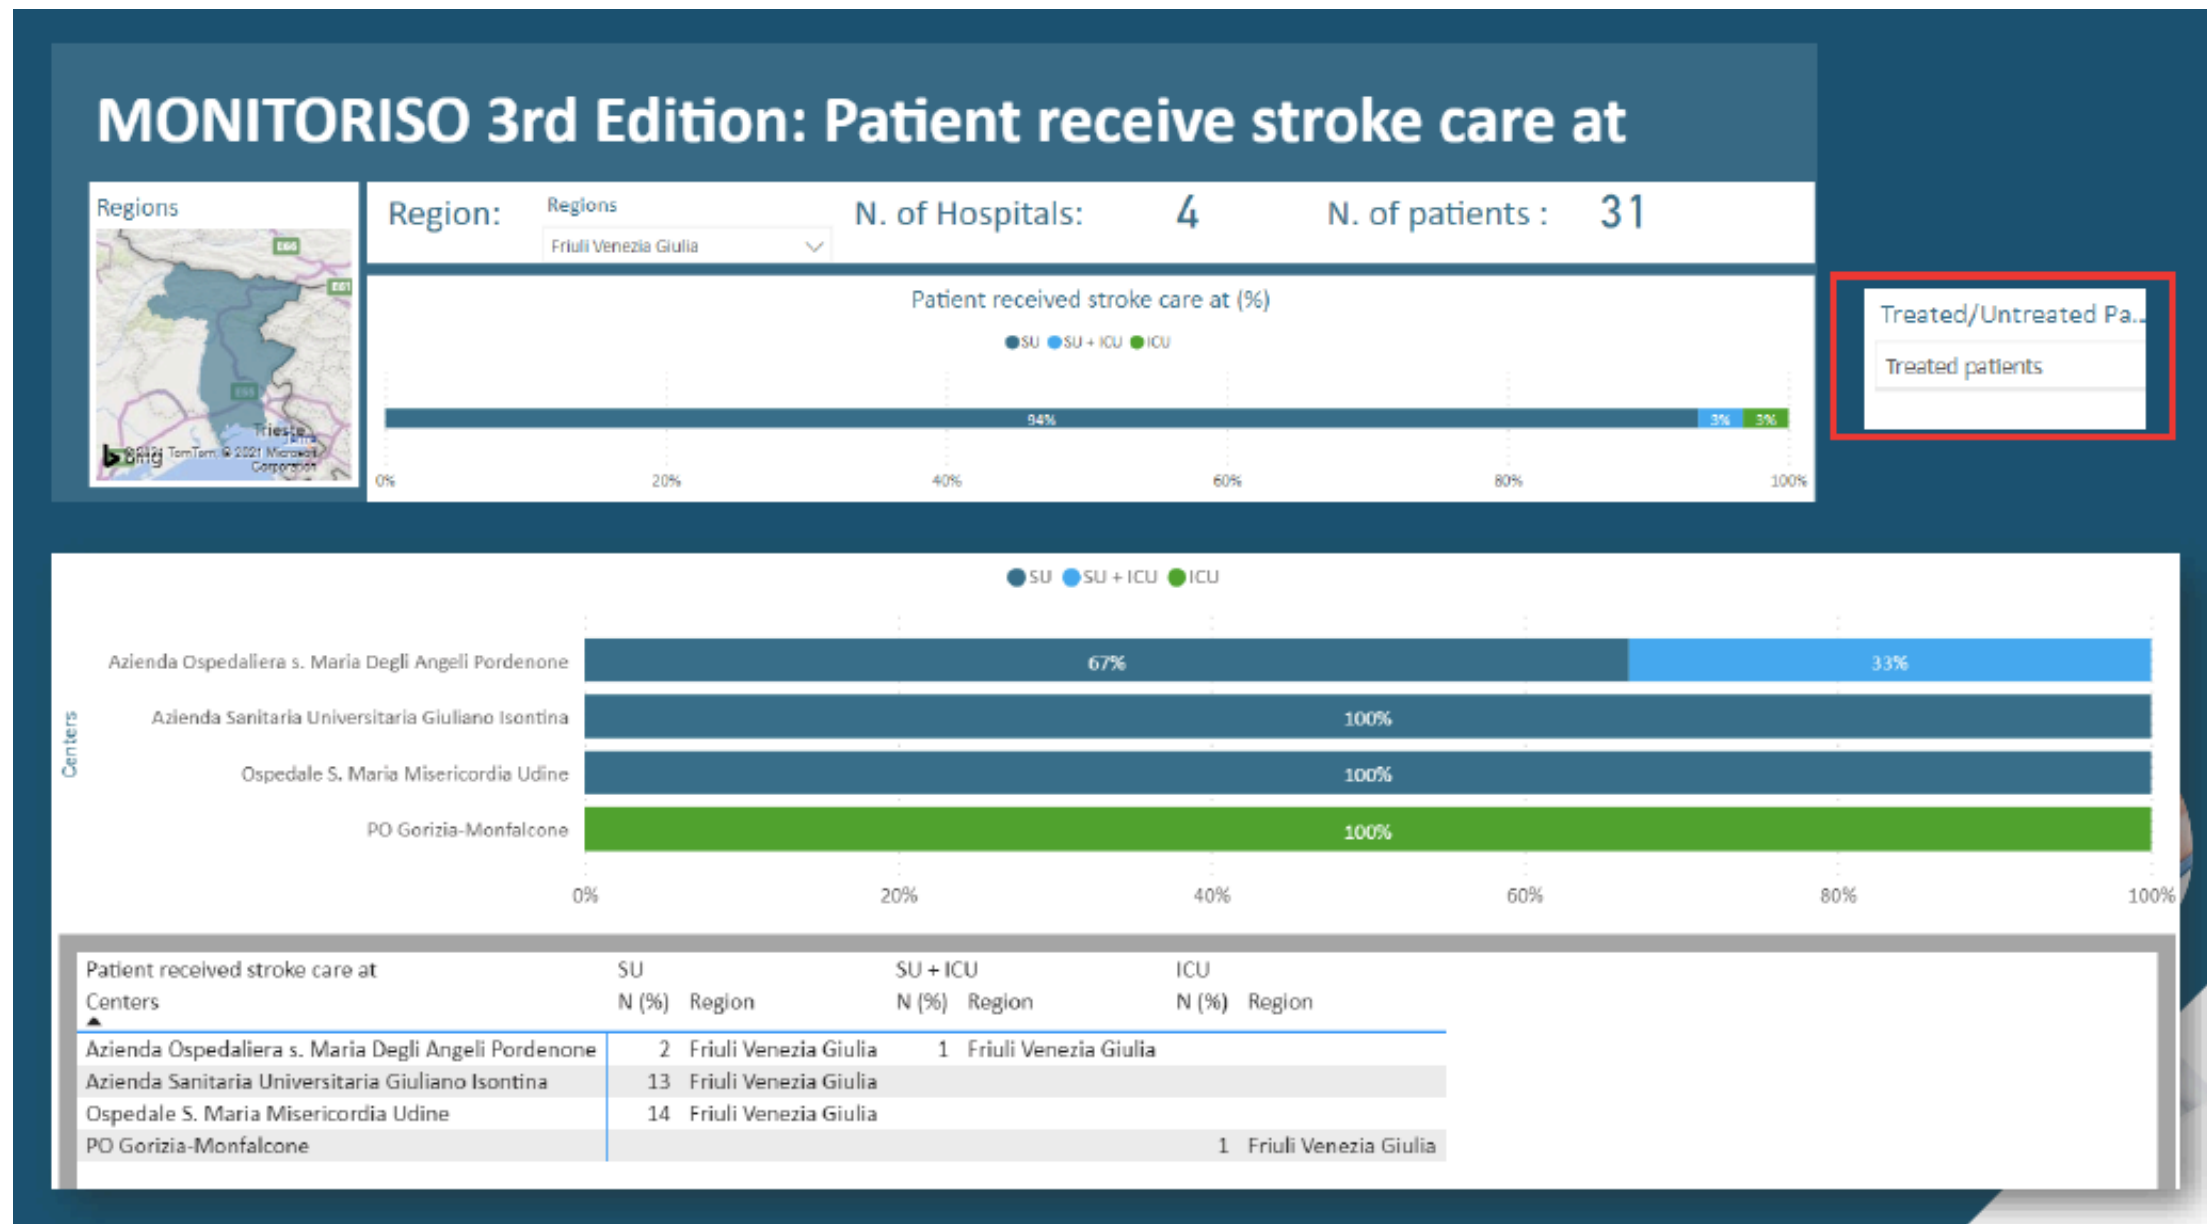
MONITORISO 3rd Edition: Patient receive stroke care at

Regions

Trieste

© 2021 TomTom, © 2021 Microsoft Corporation

Region: Regions Friuli Venezia Giulia

N. of Hospitals: 4

N. of patients : 31

Patient received stroke care at (%)

SU SU + ICU ICU

94% 3% 3%

0% 20% 40% 60% 80% 100%

Treated/Untreated Pa...

Treated patients

SU SU + ICU ICU

Centers

Azienda Ospedaliera s. Maria Degli Angeli Pordenone 67% 33%

Azienda Sanitaria Universitaria Giuliano Isontina 100%

Ospedale S. Maria Misericordia Udine 100%

PO Gorizia-Monfalcone 100%

0% 20% 40% 60% 80% 100%

| Patient received stroke care at | SU | | SU + ICU | | ICU | |
|---|---|---|---|---|---|---|
| Centers | N (%) | Region | N (%) | Region | N (%) | Region |
| Azienda Ospedaliera s. Maria Degli Angeli Pordenone | 2 | Friuli Venezia Giulia | 1 | Friuli Venezia Giulia | | |
| Azienda Sanitaria Universitaria Giuliano Isontina | 13 | Friuli Venezia Giulia | | | | |
| Ospedale S. Maria Misericordia Udine | 14 | Friuli Venezia Giulia | | | | |
| PO Gorizia-Monfalcone | | | | | 1 | Friuli Venezia Giulia |